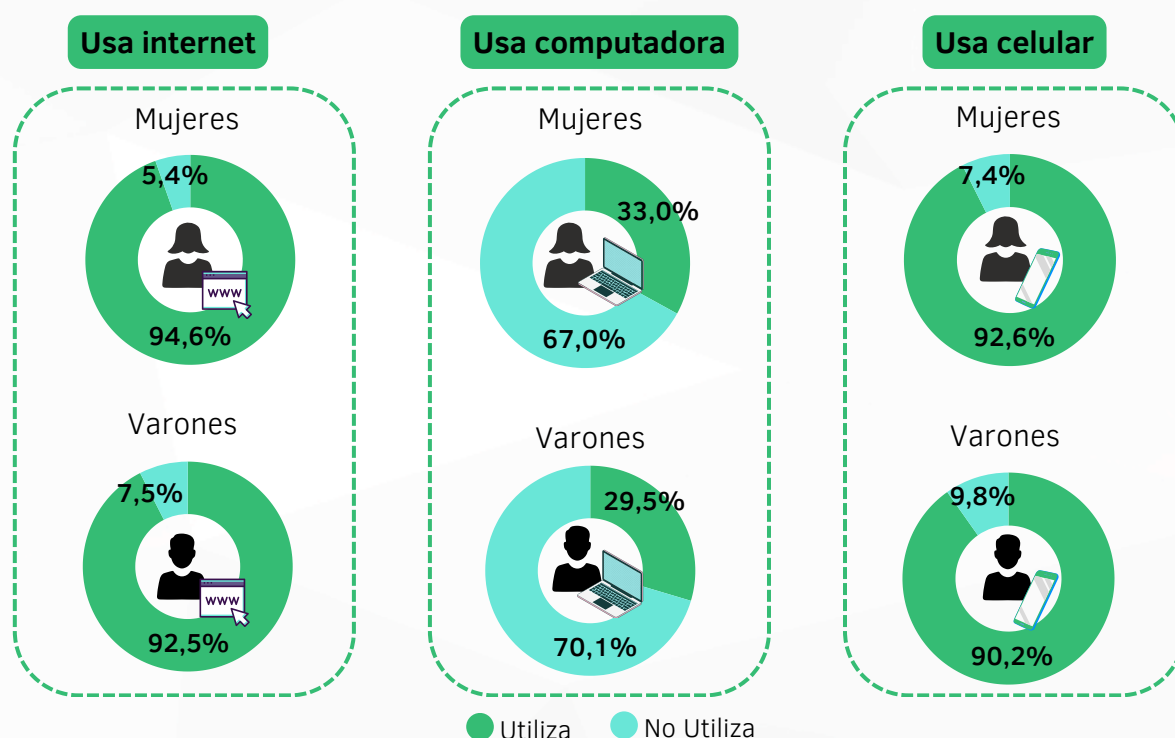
Usa internet

Mujeres

5,4%

www

94,6%

Varones

7,5%

www

92,5%

Usa computadora

Mujeres

33,0%

67,0%

Varones

29,5%

70,1%

Usa celular

Mujeres

7,4%

92,6%

Varones

9,8%

90,2%

Utiliza No Utiliza